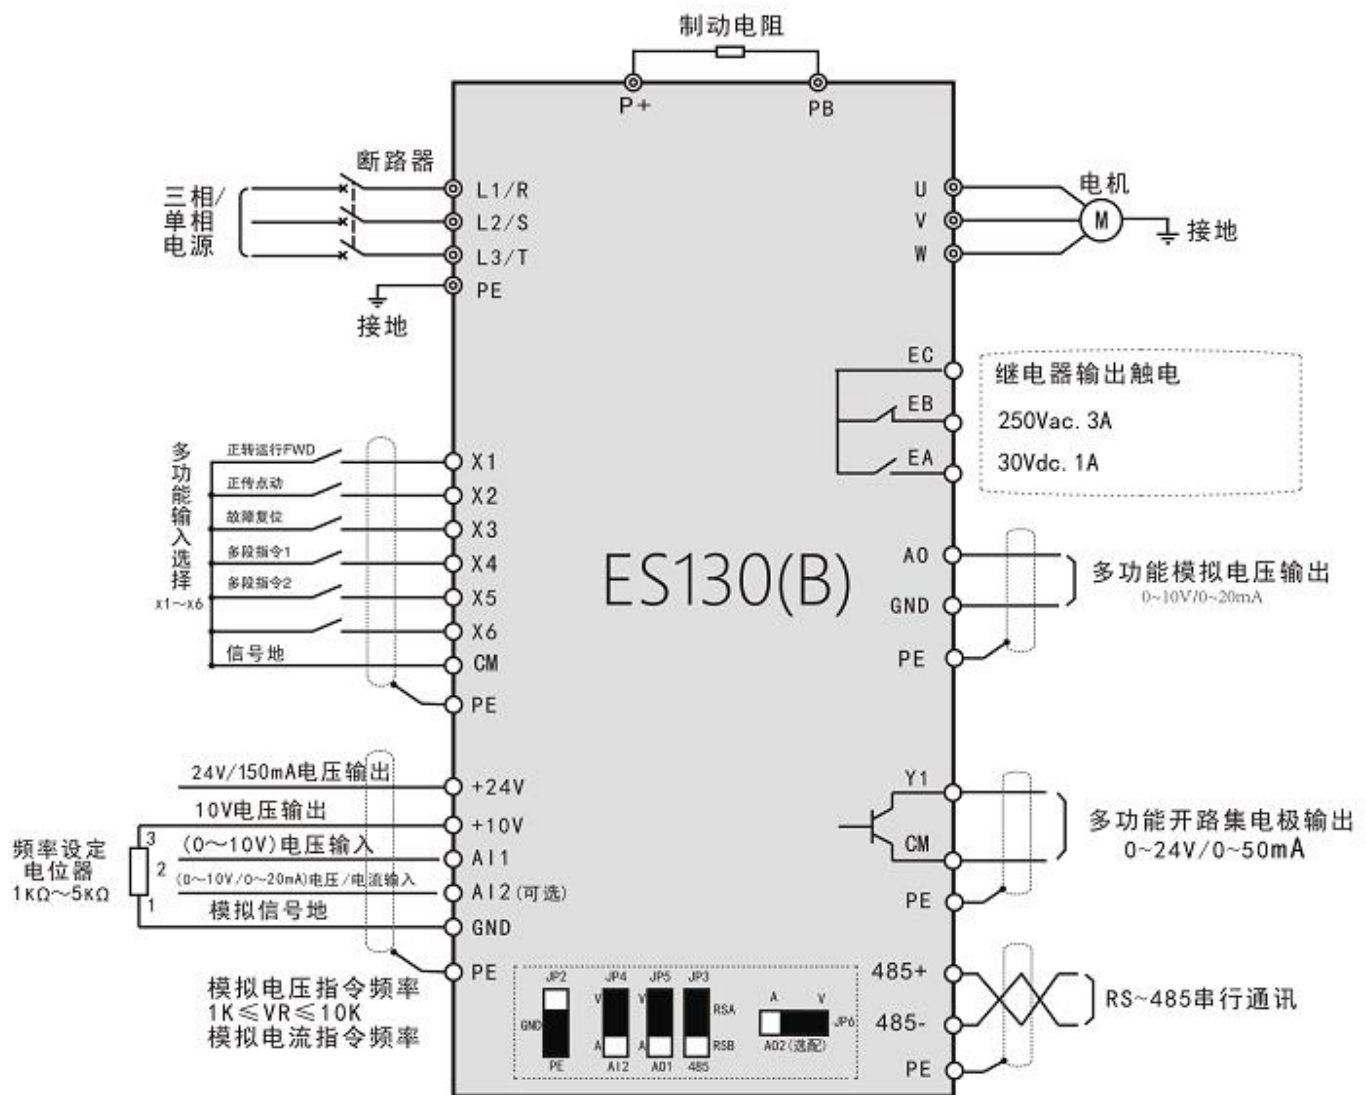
制动电阻
P+
PB

断路器
三相/单相电源
L1/R
L2/S
L3/T
PE
接地

U
V
W
电机
M
接地

EC
EB
EA
继电器输出触电
250Vac. 3A
30Vdc. 1A

多功能输入选择
x1~x6
正转运行FWD
正传点动
故障复位
多段指令1
多段指令2
信号地
X1
X2
X3
X4
X5
X6
CM
PE

ES130(B)

AO
GND
PE
多功能模拟电压输出
0~10V/0~20mA

24V/150mA电压输出
10V电压输出
(0~10V)电压输入
(0~10V/0~20mA)电压/电流输入
模拟信号地
频率设定电位器
1KΩ~5KΩ
3
2
1
+24V
+10V
AI1
AI2 (可选)
GND
PE
模拟电压指令频率
1K≤VR≤10K
模拟电流指令频率

Y1
CM
PE
多功能开路集电极输出
0~24V/0~50mA

485+
485-
PE
RS~485串行通讯

JP2
GND
PE
JP4
V
A
AI2
JP5
V
A
A01
JP3
RSA
RSB
485
A
V
JP6
A02(选配)